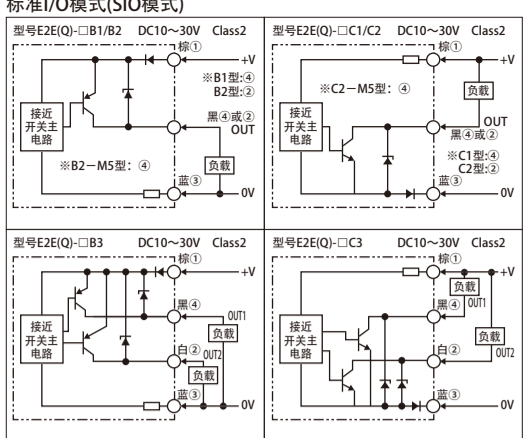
标准I/O模式(SIO模式)

型号E2E(Q)-□B1/B2 DC10～30V Class2

棕①
+V
※B1型:④
B2型:②
接近开关主电路
黑④或②
OUT
※B2－M5型：④
负载
蓝③
0V

型号E2E(Q)-□C1/C2 DC10～30V Class2

棕①
+V
※C2－M5型：④
负载
接近开关主电路
OUT
黑④或②
※C1型:④
C2型:②
蓝③
0V

型号E2E(Q)-□B3 DC10～30V Class2

棕①
+V
黑④
OUT1
接近开关主电路
负载
白②
OUT2
负载
蓝③
0V

型号E2E(Q)-□C3 DC10～30V Class2

棕①
+V
负载
黑④
OUT1
接近开关主电路
负载
白②
OUT2
蓝③
0V